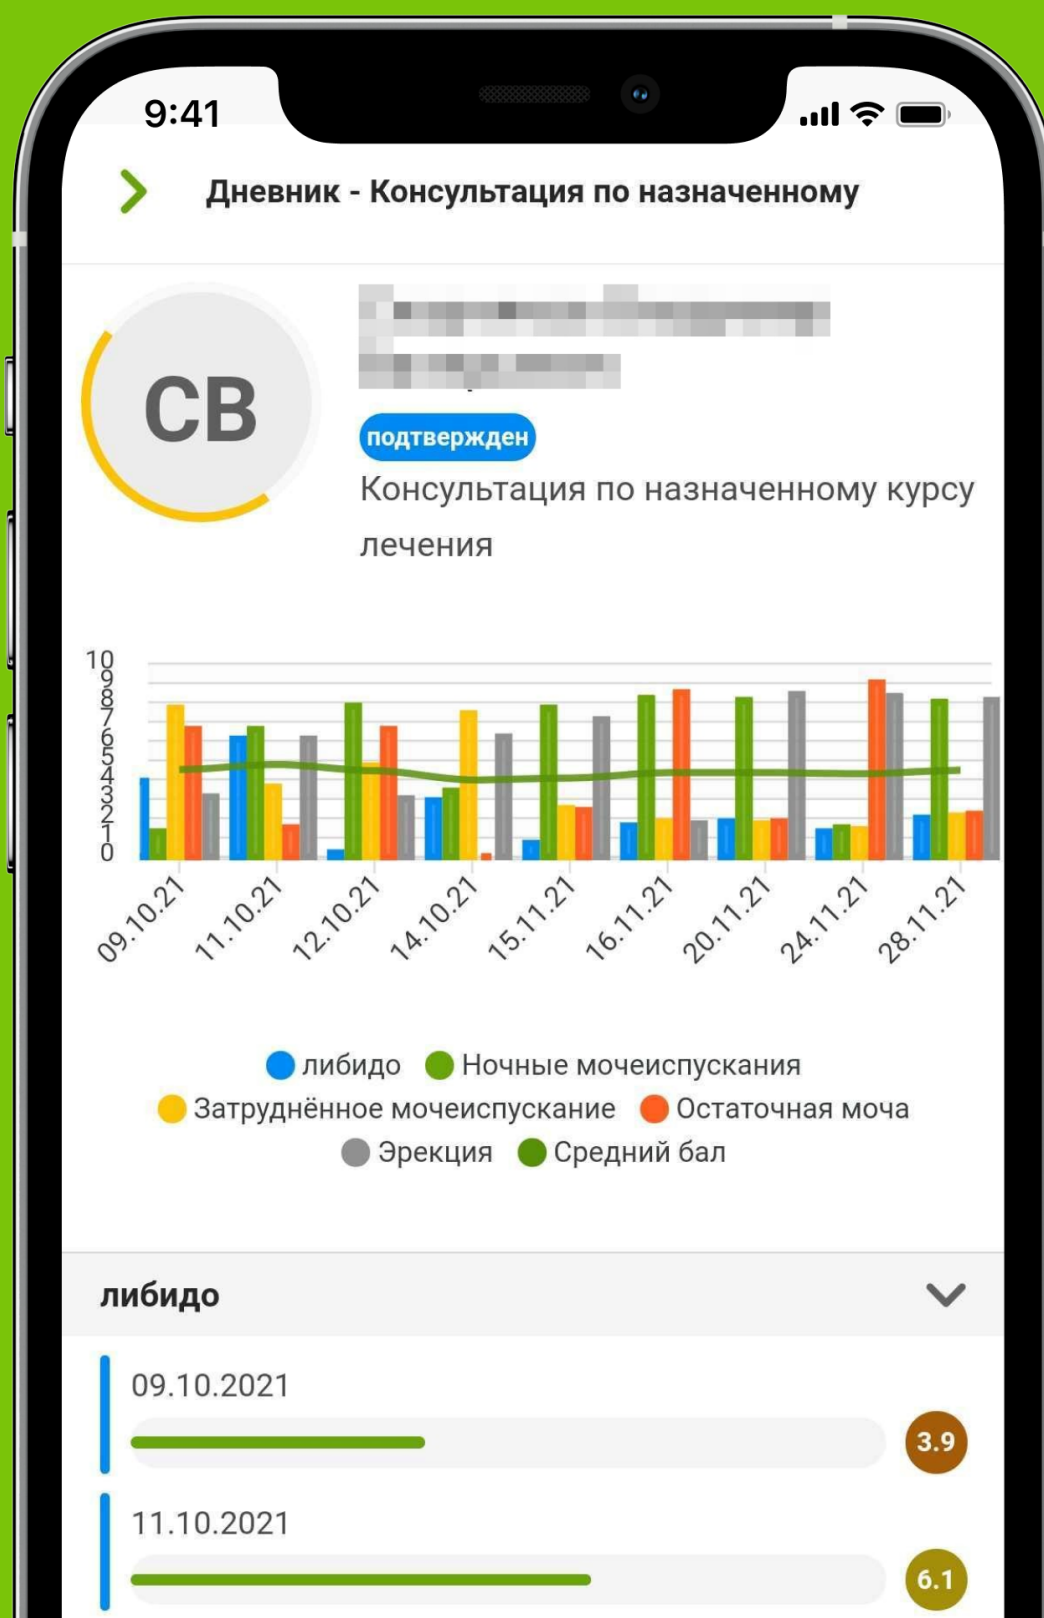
9:41

Дневник - Консультация по назначенному

СВ

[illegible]

подтвержден

Консультация по назначенному курсу лечения

10
9
8
7
6
5
4
3
2
1
0

09.10.21
11.10.21
12.10.21
14.10.21
15.11.21
16.11.21
20.11.21
24.11.21
28.11.21

либидо
Ночные мочеиспускания
Затруднённое мочеиспускание
Остаточная моча
Эрекция
Средний бал

либидо

09.10.2021
3.9

11.10.2021
6.1